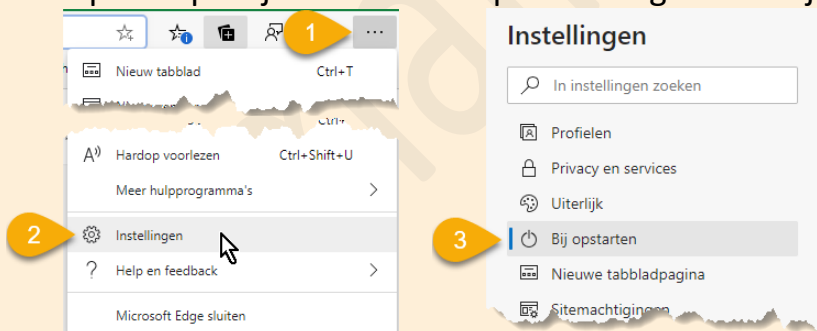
1

Nieuw tabblad Ctrl+T

Ctrl+

Hardop voorlezen Ctrl+Shift+U

Meer hulpprogramma's

2

Instellingen

Help en feedback

Microsoft Edge sluiten

Instellingen

In instellingen zoeken

Profielen

Privacy en services

Uiterlijk

3

Bij opstarten

Nieuwe tabbladpagina

Sitemachtigingen